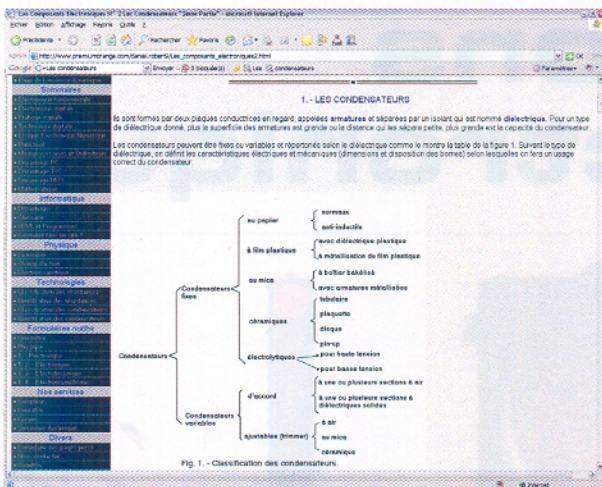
Les Composants Electroniques N° 2 Les Condensateurs "3ème Partie" - Microsoft Internet Explorer

Fichier Edition Affichage Favoris Outils ?

Précédente Rechercher Favoris

Adresse http://www.premium.orange.com/daniel.robert9/Les_composants_electroniques2.html OK Liens

Google Les condensateurs Envoyer 3 bloqué(s) Les condensateurs Paramètres

Sommaires

Informatique

Physique

Technologies

Formulaires maths

Nos services

Divers

1. - LES CONDENSATEURS

Ils sont formés par deux plaques conductrices en regard, appelées armatures et séparées par un isolant qui est nommé diélectrique. Pour un type de diélectrique donné, plus la superficie des armatures est grande ou la distance qui les sépare petite, plus grande est la capacité du condensateur.

Les condensateurs peuvent être fixes ou variables et répertoriés selon le diélectrique comme le montre la table de la figure 1. Suivant le type de diélectrique, on définit les caractéristiques électriques et mécaniques (dimensions et disposition des bornes) selon lesquelles on fera un usage correct du condensateur.

Condensateurs
Condensateurs fixes
au papier
normaux
anti-inductifs
à film plastique
avec diélectrique plastique
à métallisation du film plastique
au mica
à boîtier bakélisé
avec armatures métallisées
céramiques
tubulaire
plaquette
disque
pin-up
électrolytiques
pour haute tension
pour basse tension
Condensateurs variables
d'accord
à une ou plusieurs sections à air
à une ou plusieurs sections à diélectriques solides
ajustables (trimmer)
à air
au mica
céramique

Fig. 1. - Classification des condensateurs.

Internet